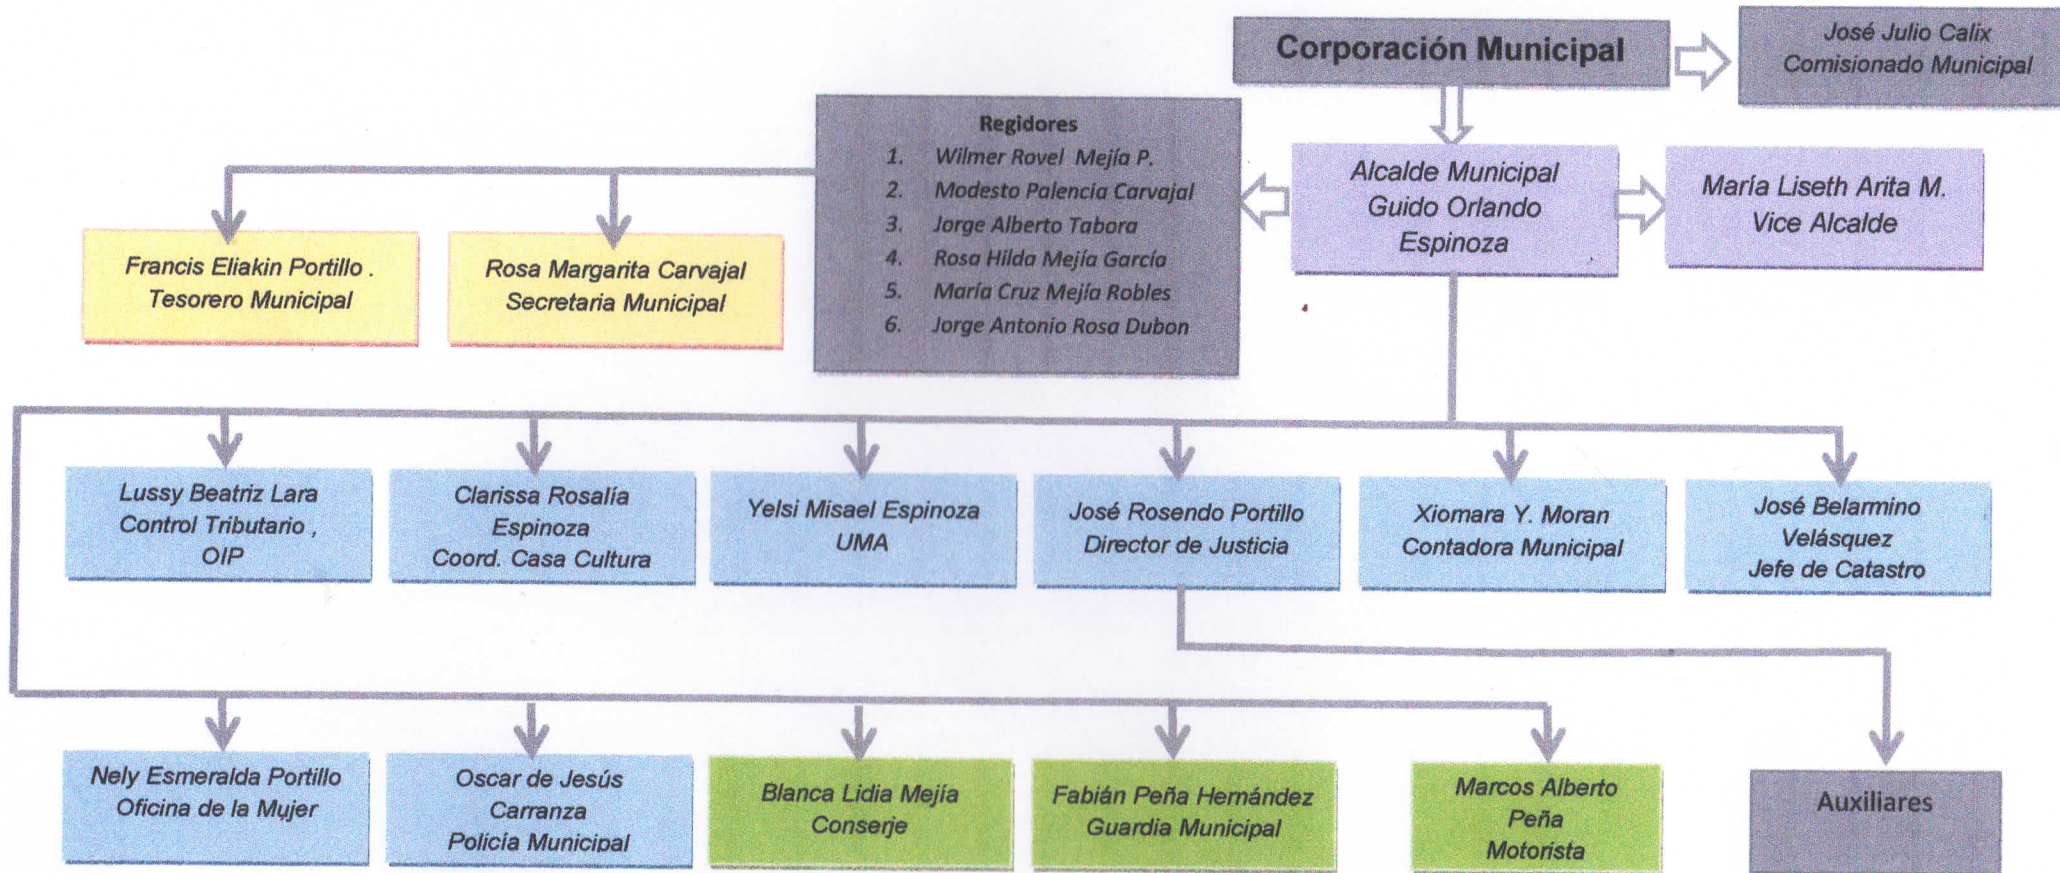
Corporación Municipal

José Julio Calix
Comisionado Municipal

Regidores
1. Wilmer Rovel Mejía P.
2. Modesto Palencia Carvajal
3. Jorge Alberto Tabora
4. Rosa Hilda Mejía García
5. María Cruz Mejía Robles
6. Jorge Antonio Rosa Dubon

Alcalde Municipal
Guido Orlando
Espinoza

María Liseth Arita M.
Vice Alcalde

Francis Eliakin Portillo .
Tesorero Municipal

Rosa Margarita Carvajal
Secretaria Municipal

Lussy Beatriz Lara
Control Tributario ,
OIP

Clarissa Rosalía
Espinoza
Coord. Casa Cultura

Yelsi Misael Espinoza
UMA

José Rosendo Portillo
Director de Justicia

Xiomara Y. Moran
Contadora Municipal

José Belarmino
Velásquez
Jefe de Catastro

Nely Esmeralda Portillo
Oficina de la Mujer

Oscar de Jesús
Carranza
Policía Municipal

Blanca Lidia Mejía
Conserje

Fabián Peña Hernández
Guardia Municipal

Marcos Alberto
Peña
Motorista

Auxiliares